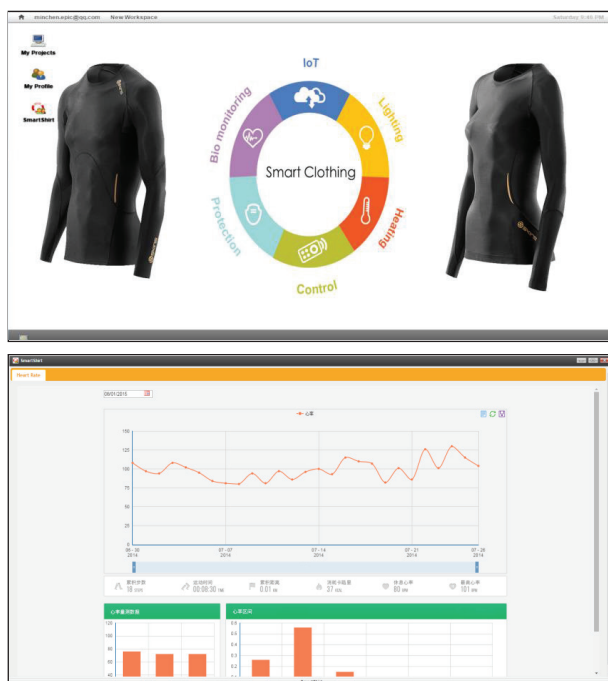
minchen.epic@qq.com New Workspace

Saturday 9:46 PM

My Projects

My Profile

SmartShirt

IoT

Lighting

Heating

Control

Protection

Bio monitoring

Smart Clothing

SmartShirt

Heart Rate

08/01/2015

心率

150
125
100
75
50
25
0

06-30 2014
07-07 2014
07-14 2014
07-21 2014
07-28 2014

累积步数 18
运动时间 00:00:30
累积距离 0.01
消耗卡路里 27
休息心率 80
最高心率 101

心率最高数据

120
100
80
60
40

心率区间

0.8
0.6
0.4
0.2